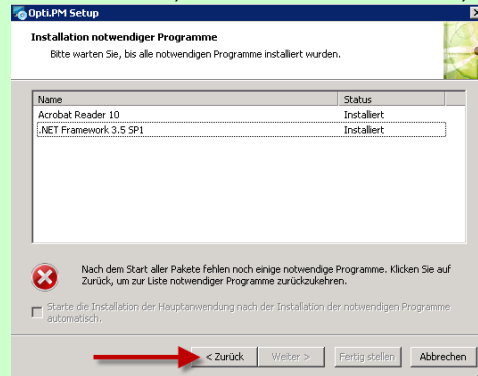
Opti.PM Setup

Installation notwendiger Programme
Bitte warten Sie, bis alle notwendigen Programme installiert wurden.

| Name | Status |
|---|---|
| Acrobat Reader 10 | Installiert |
| .NET Framework 3.5 SP1 | Installiert |

Nach dem Start aller Pakete fehlen noch einige notwendige Programme. Klicken Sie auf Zurück, um zur Liste notwendiger Programme zurückzukehren.

Starte die Installation der Hauptanwendung nach der Installation der notwendigen Programme automatisch.

< Zurück
Weiter >
Fertig stellen
Abbrechen